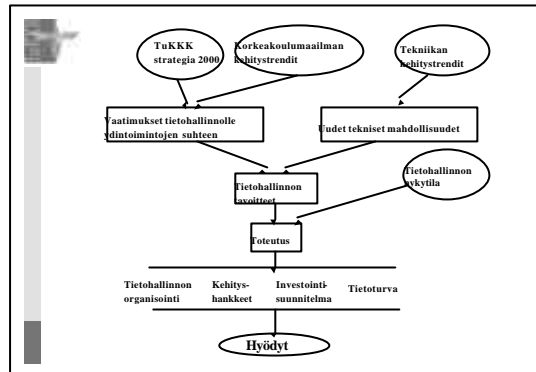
TuKKK strategia 2000

Korkeakoulumaailman kehitystrendit

Tekniikan kehitystrendit

Vaatimukset tietohallinnolle ydintoimintojen suhteen

Uudet tekniset mahdollisuudet

Tietohallinnon nykytila

Tietohallinnon tavoitteet

Toteutus

Tietohallinnon organisointi

Kehitys-hankkeet

Investointi-suunnitelma

Tietoturva

Hyödyt